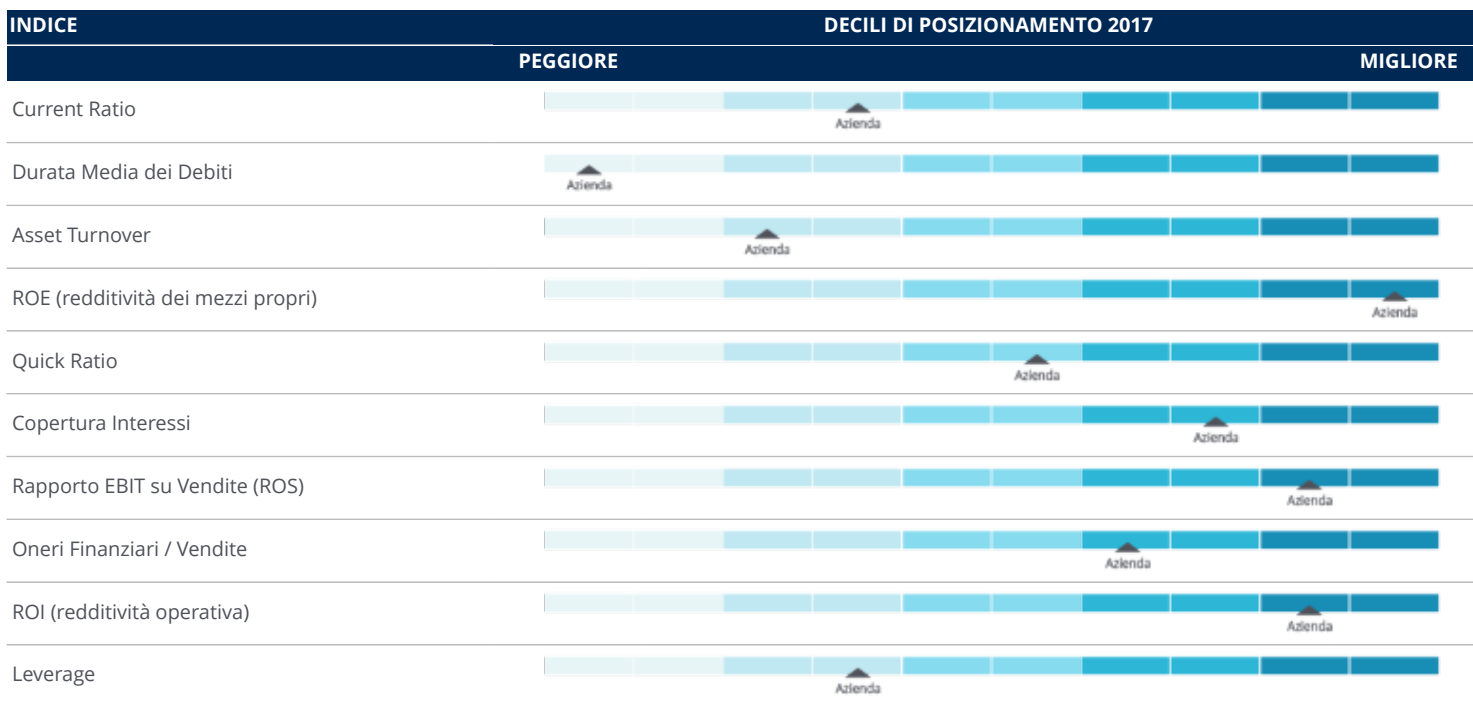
| INDICE | DECILI DI POSIZIONAMENTO 2017 |
|---|---|
| | PEGGIORE MIGLIORE |
| Current Ratio | Azienda |
| Durata Media dei Debiti | Azienda |
| Asset Turnover | Azienda |
| ROE (redditività dei mezzi propri) | Azienda |
| Quick Ratio | Azienda |
| Copertura Interessi | Azienda |
| Rapporto EBIT su Vendite (ROS) | Azienda |
| Oneri Finanziari / Vendite | Azienda |
| ROI (redditività operativa) | Azienda |
| Leverage | Azienda |